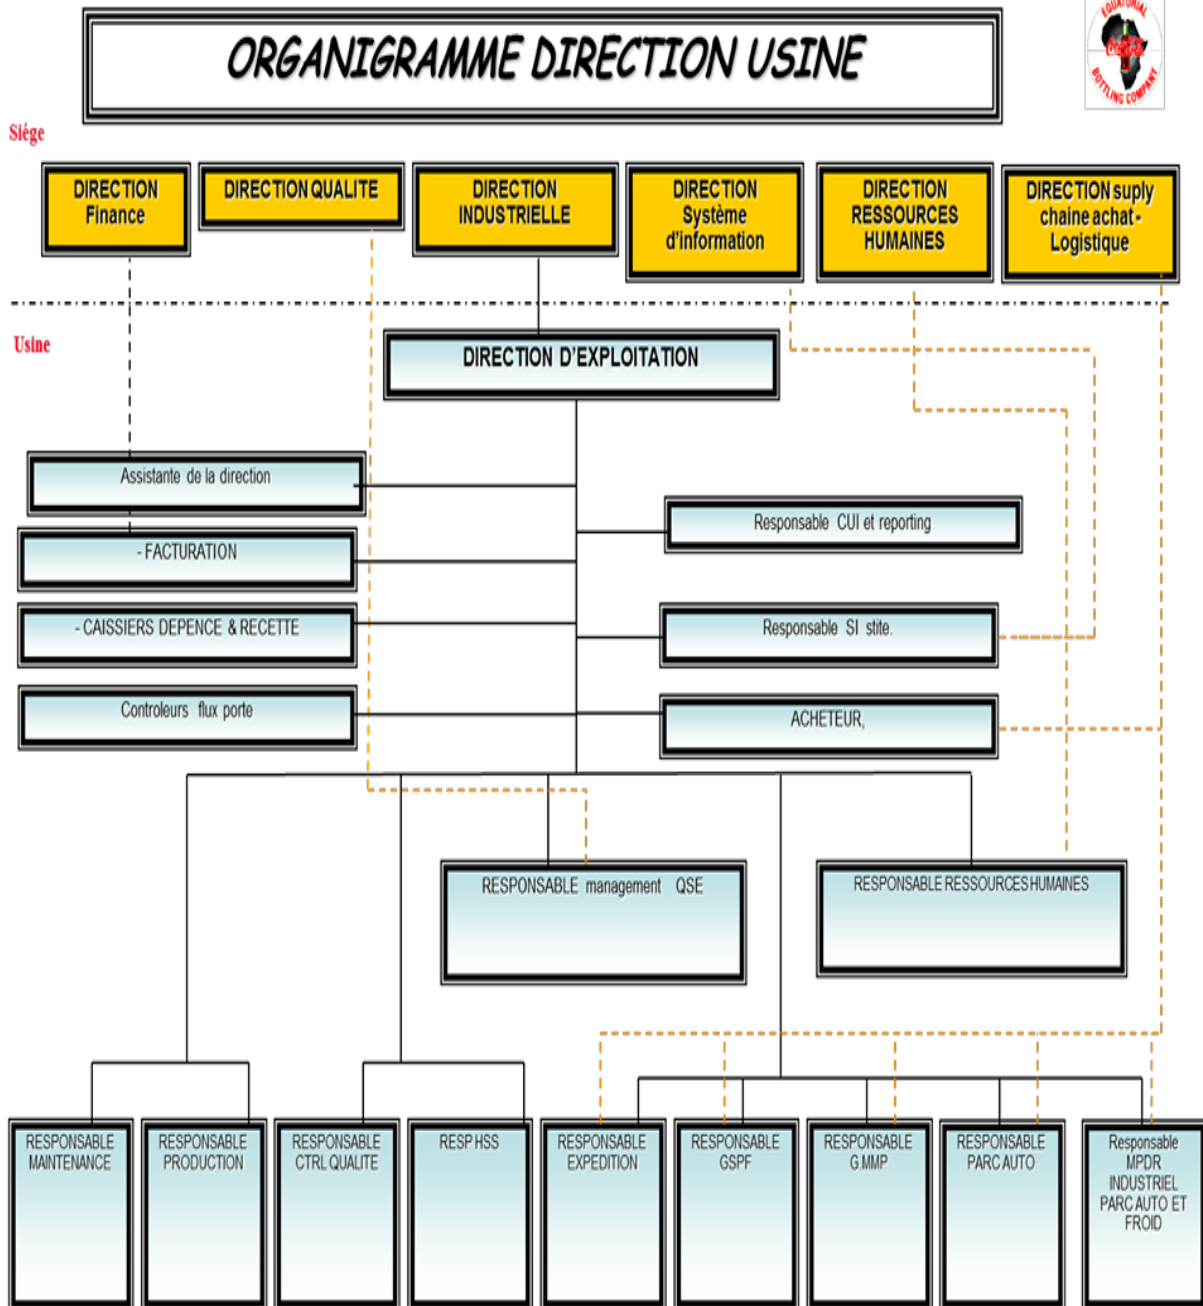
ORGANIGRAMME DIRECTION USINE

EQUATORIAL Coca-Cola BOTTLING COMPANY

Siége

DIRECTION Finance

DIRECTION QUALITE

DIRECTION INDUSTRIELLE

DIRECTION Système d'information

DIRECTION RESSOURCES HUMAINES

DIRECTION suply chaine achat - Logistique

Usine

DIRECTION D'EXPLOITATION

Assistante de la direction

Responsable CUI et reporting

- FACTURATION

- CAISSIERS DEPENCE & RECETTE

Responsable SI stite.

Controleurs flux porte

ACHETEUR,

RESPONSABLE management QSE

RESPONSABLE RESSOURCES HUMAINES

RESPONSABLE MAINTENANCE

RESPONSABLE PRODUCTION

RESPONSABLE CTRL QUALITE

RESP HSS

RESPONSABLE EXPEDITION

RESPONSABLE GSPF

RESPONSABLE G MMP

RESPONSABLE PARC AUTO

Responsable MPDR INDUSTRIEL PARC AUTO ET FROID